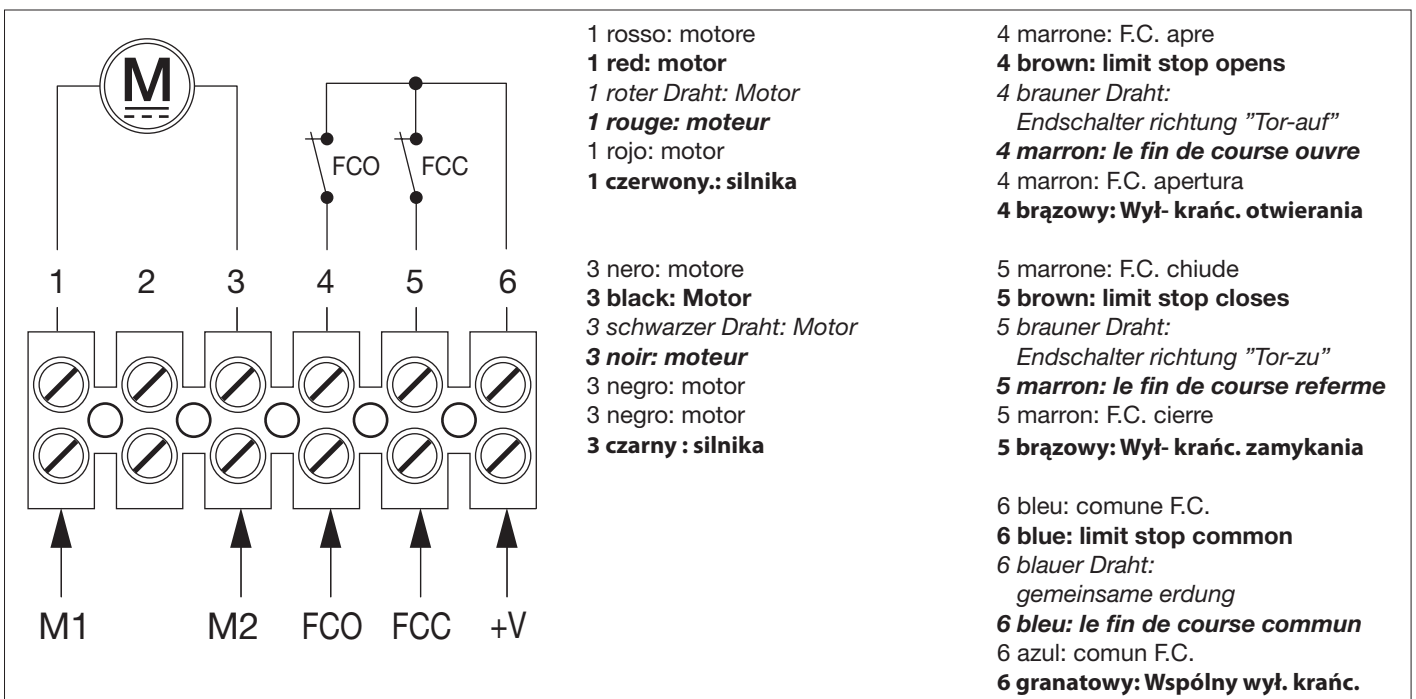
M

FCO FCC

1 2 3 4 5 6

M1 M2 FCO FCC +V

1 rosso: motore
**1 red: motor**
*1 roter Draht: Motor*
***1 rouge: moteur***
1 rojo: motor
**1 czerwony.: silnika**

3 nero: motore
**3 black: Motor**
*3 schwarzer Draht: Motor*
***3 noir: moteur***
3 negro: motor
3 negro: motor
**3 czarny : silnika**

4 marrone: F.C. apre
**4 brown: limit stop opens**
*4 brauner Draht: Endschalter richtung "Tor-auf"*
***4 marron: le fin de course ouvre***
4 marron: F.C. apertura
**4 brązowy: Wył- krańc. otwierania**

5 marrone: F.C. chiude
**5 brown: limit stop closes**
*5 brauner Draht: Endschalter richtung "Tor-zu"*
***5 marron: le fin de course referme***
5 marron: F.C. cierre
**5 brązowy: Wył- krańc. zamykania**

6 bleu: comune F.C.
**6 blue: limit stop common**
*6 blauer Draht: gemeinsame erdung*
***6 bleu: le fin de course commun***
6 azul: comun F.C.
**6 granatowy: Wspólny wył. krańc.**